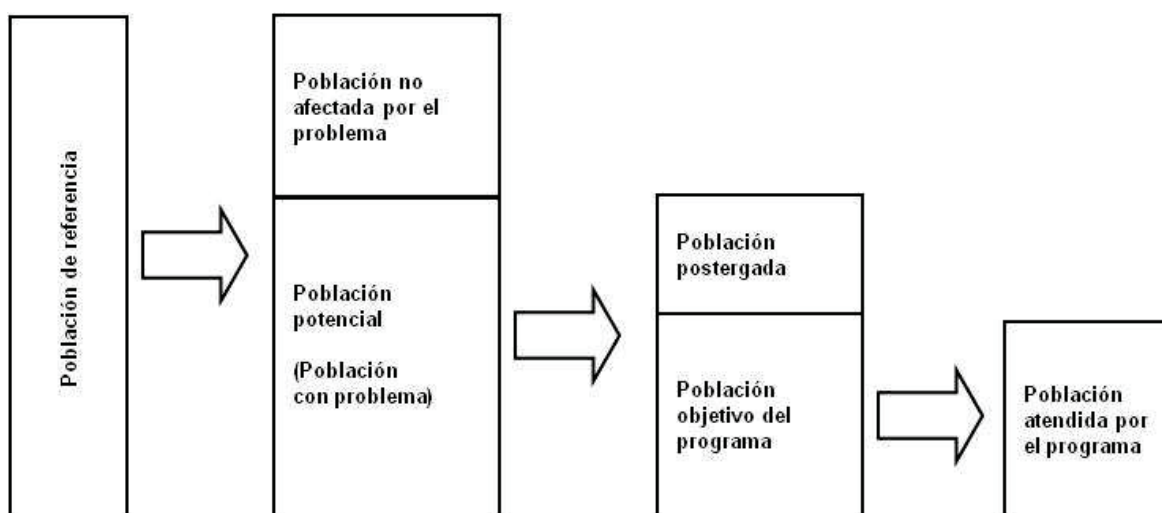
Población de referencia

Población no afectada por el problema

Población potencial

(Población con problema)

Población postergada

Población objetivo del programa

Población atendida por el programa